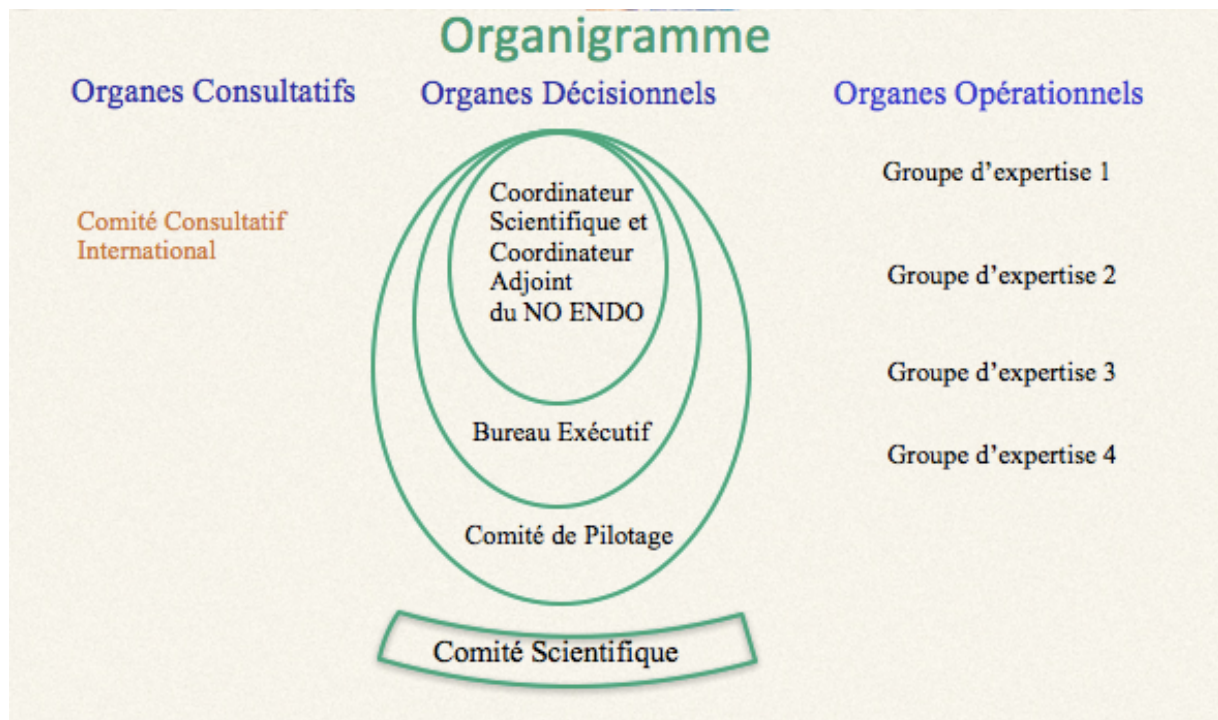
Organigramme

Organes Consultatifs

Comité Consultatif International

Organes Décisionnels

Coordinateur Scientifique et Coordinateur Adjoint du NO ENDO

Bureau Exécutif

Comité de Pilotage

Comité Scientifique

Organes Opérationnels

Groupe d'expertise 1

Groupe d'expertise 2

Groupe d'expertise 3

Groupe d'expertise 4